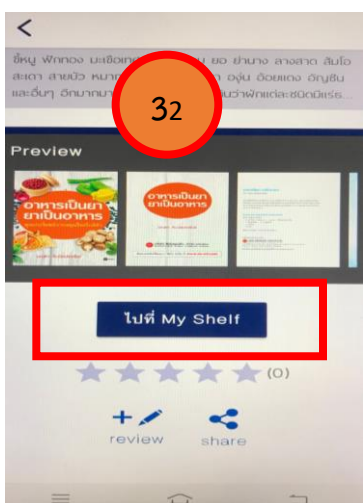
<

ขี้หนู ฟักทอง มะเขือเทศ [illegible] ยอ ย่านาง ลางสาด ส้มโอ สะเดา สายบัว หมาก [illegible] องุ่น อ้อยแดง อัญชัน และอื่นๆ อีกมากมา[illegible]นว่าผักแต่ละชนิดมีเรื่อ

32

Preview

อาหารเป็นยา ยาเป็นอาหาร

อาหารเป็นยา ยาเป็นอาหาร

ไปที่ My Shelf

(0)

review

share